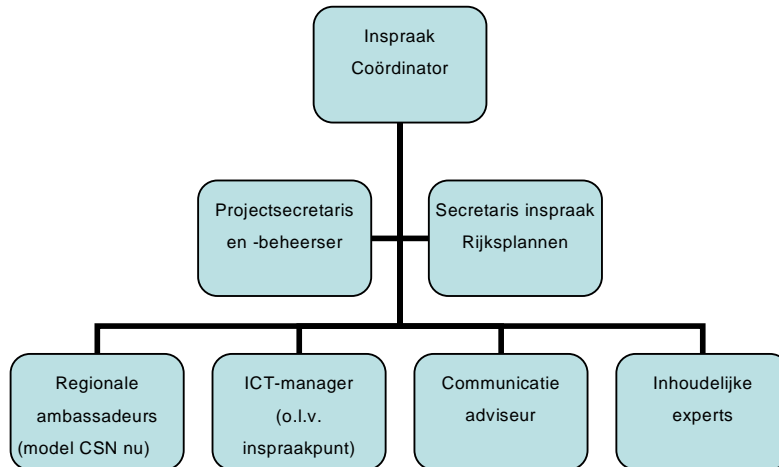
Inspraak Coördinator

Projectsecretaris en -beheerser

Secretaris inspraak Rijksplannen

Regionale ambassadeurs (model CSN nu)

ICT-manager (o.l.v. inspraakpunt)

Communicatie adviseur

Inhoudelijke experts